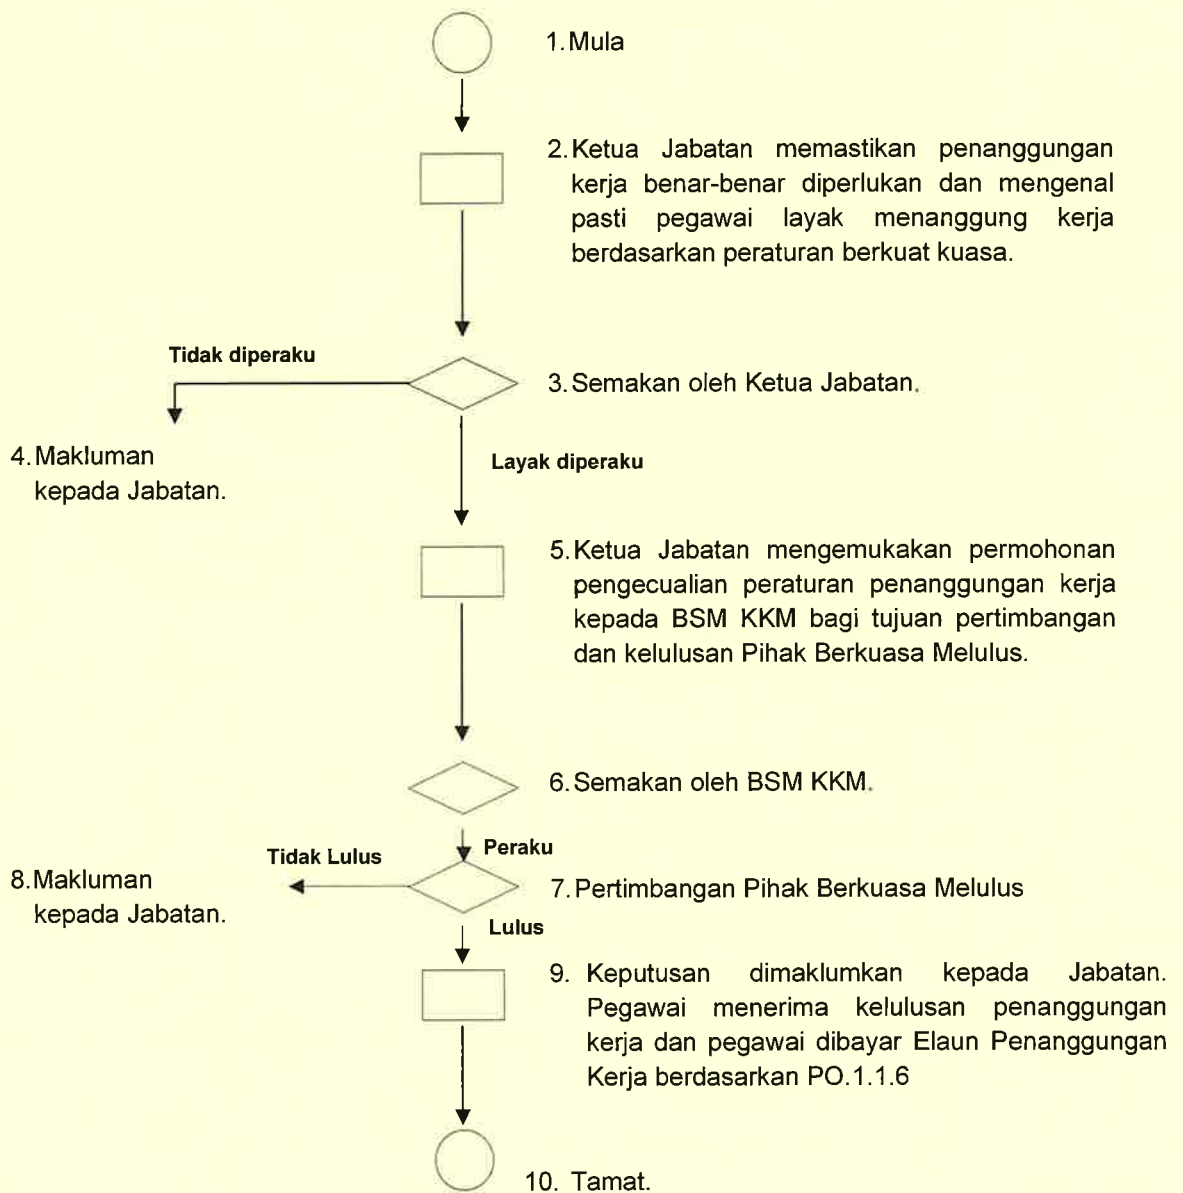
1. Mula

2. Ketua Jabatan memastikan penanggungan kerja benar-benar diperlukan dan mengenal pasti pegawai layak menanggung kerja berdasarkan peraturan berkuat kuasa.

Tidak diperaku

3. Semakan oleh Ketua Jabatan.

4. Makluman kepada Jabatan.

Layak diperaku

5. Ketua Jabatan mengemukakan permohonan pengecualian peraturan penanggungan kerja kepada BSM KKM bagi tujuan pertimbangan dan kelulusan Pihak Berkuasa Melulus.

6. Semakan oleh BSM KKM.

Peraku

Tidak Lulus

8. Makluman kepada Jabatan.

7. Pertimbangan Pihak Berkuasa Melulus

Lulus

9. Keputusan dimaklumkan kepada Jabatan. Pegawai menerima kelulusan penanggungan kerja dan pegawai dibayar Elaun Penanggungan Kerja berdasarkan PO.1.1.6

10. Tamat.